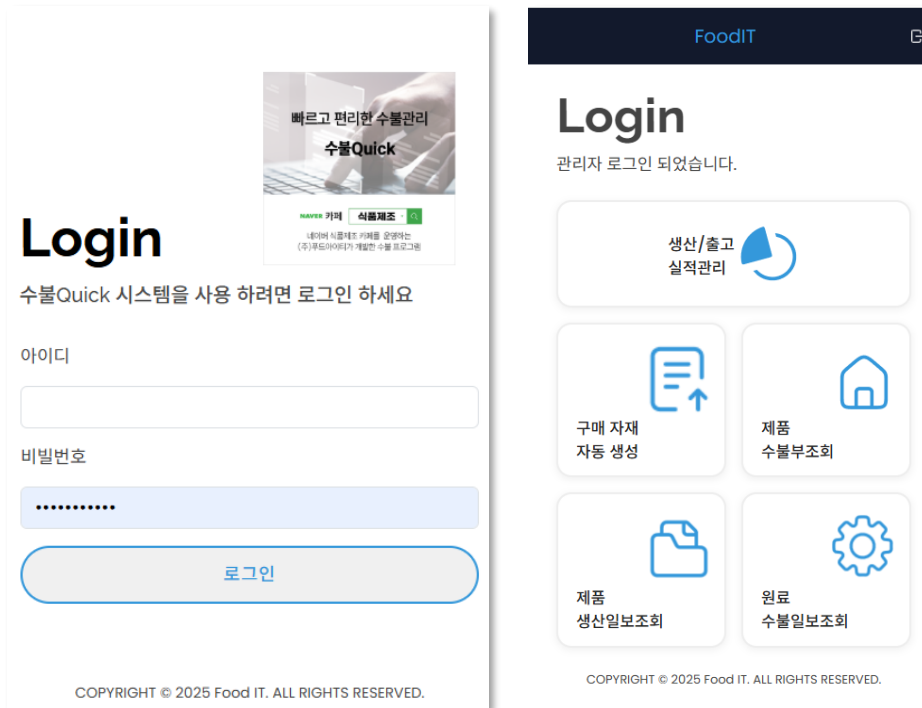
빠르고 편리한 수불관리

수불Quick

NAVER 카페 식품제조

네이버 식품제조 카페를 운영하는 (주)푸드아이티가 개발한 수불 프로그램

Login

수불Quick 시스템을 사용 하려면 로그인 하세요

아이디

비밀번호

•••••••••••

로그인

COPYRIGHT © 2025 Food IT. ALL RIGHTS RESERVED.

FoodIT

Login

관리자 로그인 되었습니다.

생산/출고 실적관리

구매 자재 자동 생성

제품 수불부조회

제품 생산일보조회

원료 수불일보조회

COPYRIGHT © 2025 Food IT. ALL RIGHTS RESERVED.